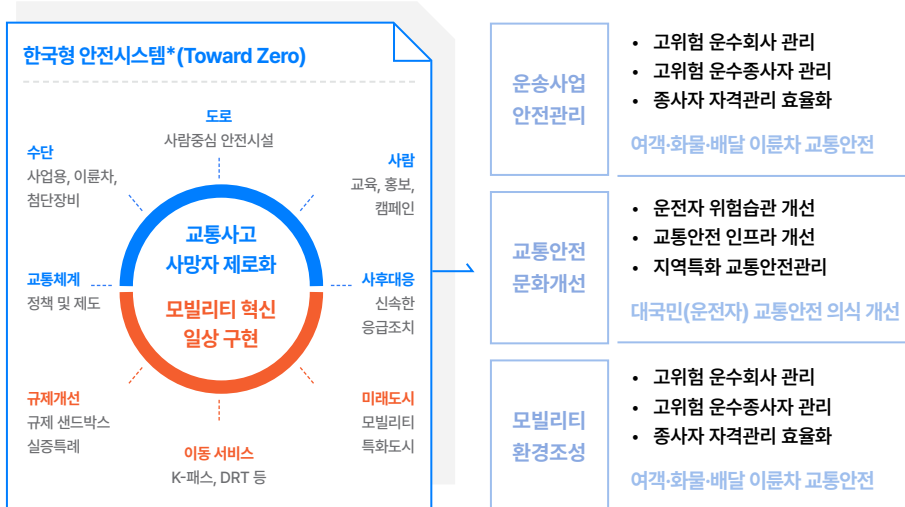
한국형 안전시스템*(Toward Zero)

도로
사람중심 안전시설

수단
사업용, 이륜차, 첨단장비

사람
교육, 홍보, 캠페인

교통사고
사망자 제로화

모빌리티 혁신
일상 구현

교통체계
정책 및 제도

사후대응
신속한 응급조치

규제개선
규제 샌드박스 실증특례

미래도시
모빌리티 특화도시

이동 서비스
K-패스, DRT 등

운송사업
안전관리

• 고위험 운수회사 관리
• 고위험 운수종사자 관리
• 종사자 자격관리 효율화

여객·화물·배달 이륜차 교통안전

교통안전
문화개선

• 운전자 위험습관 개선
• 교통안전 인프라 개선
• 지역특화 교통안전관리

대국민(운전자) 교통안전 의식 개선

모빌리티
환경조성

• 고위험 운수회사 관리
• 고위험 운수종사자 관리
• 종사자 자격관리 효율화

여객·화물·배달 이륜차 교통안전